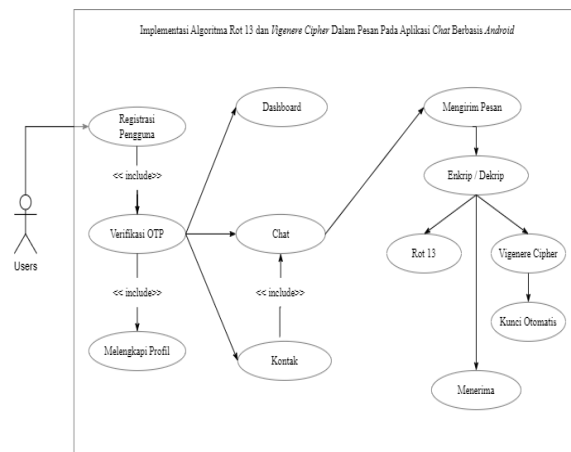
Implementasi Algoritma Rot 13 dan Vigenere Cipher Dalam Pesan Pada Aplikasi Chat Berbasis Android

Users

Registrasi Pengguna

<< include>>

Verifikasi OTP

<< include>>

Melengkapi Profil

Dashboard

Chat

<< include>>

Kontak

Mengirim Pesan

Enkrip / Dekrip

Rot 13

Vigenere Cipher

Kunci Otomatis

Menerima